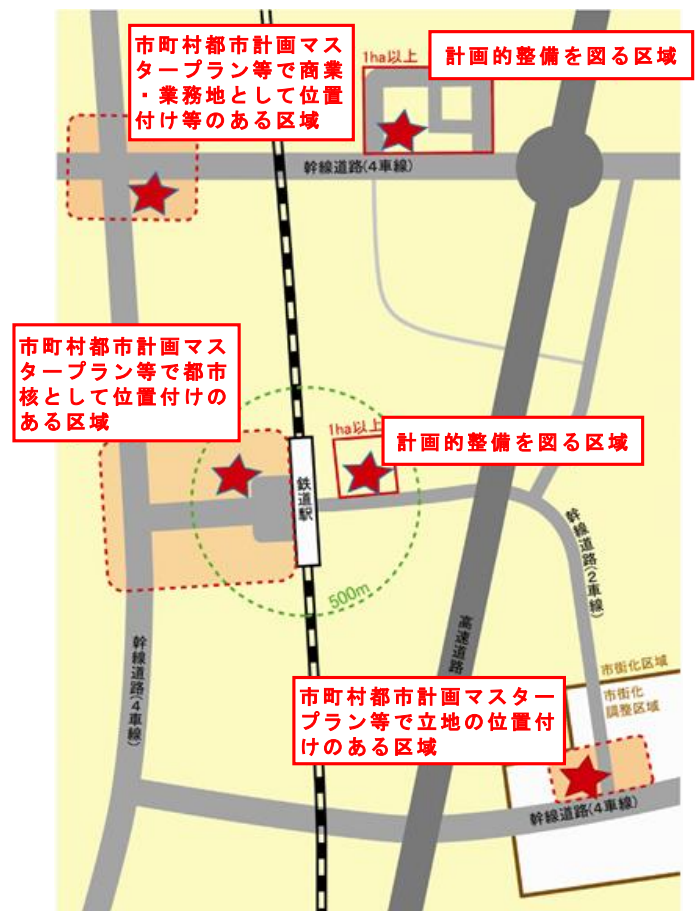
市町村都市計画マスタープラン等で商業・業務地として位置付け等のある区域

1ha以上

計画的整備を図る区域

幹線道路(4車線)

市町村都市計画マスタープラン等で都市核として位置付けのある区域

1ha以上

計画的整備を図る区域

鉄道駅

500m

幹線道路(2車線)

高速道路

幹線道路(4車線)

市街化区域

市街化調整区域

市町村都市計画マスタープラン等で立地の位置付けのある区域

幹線道路(4車線)